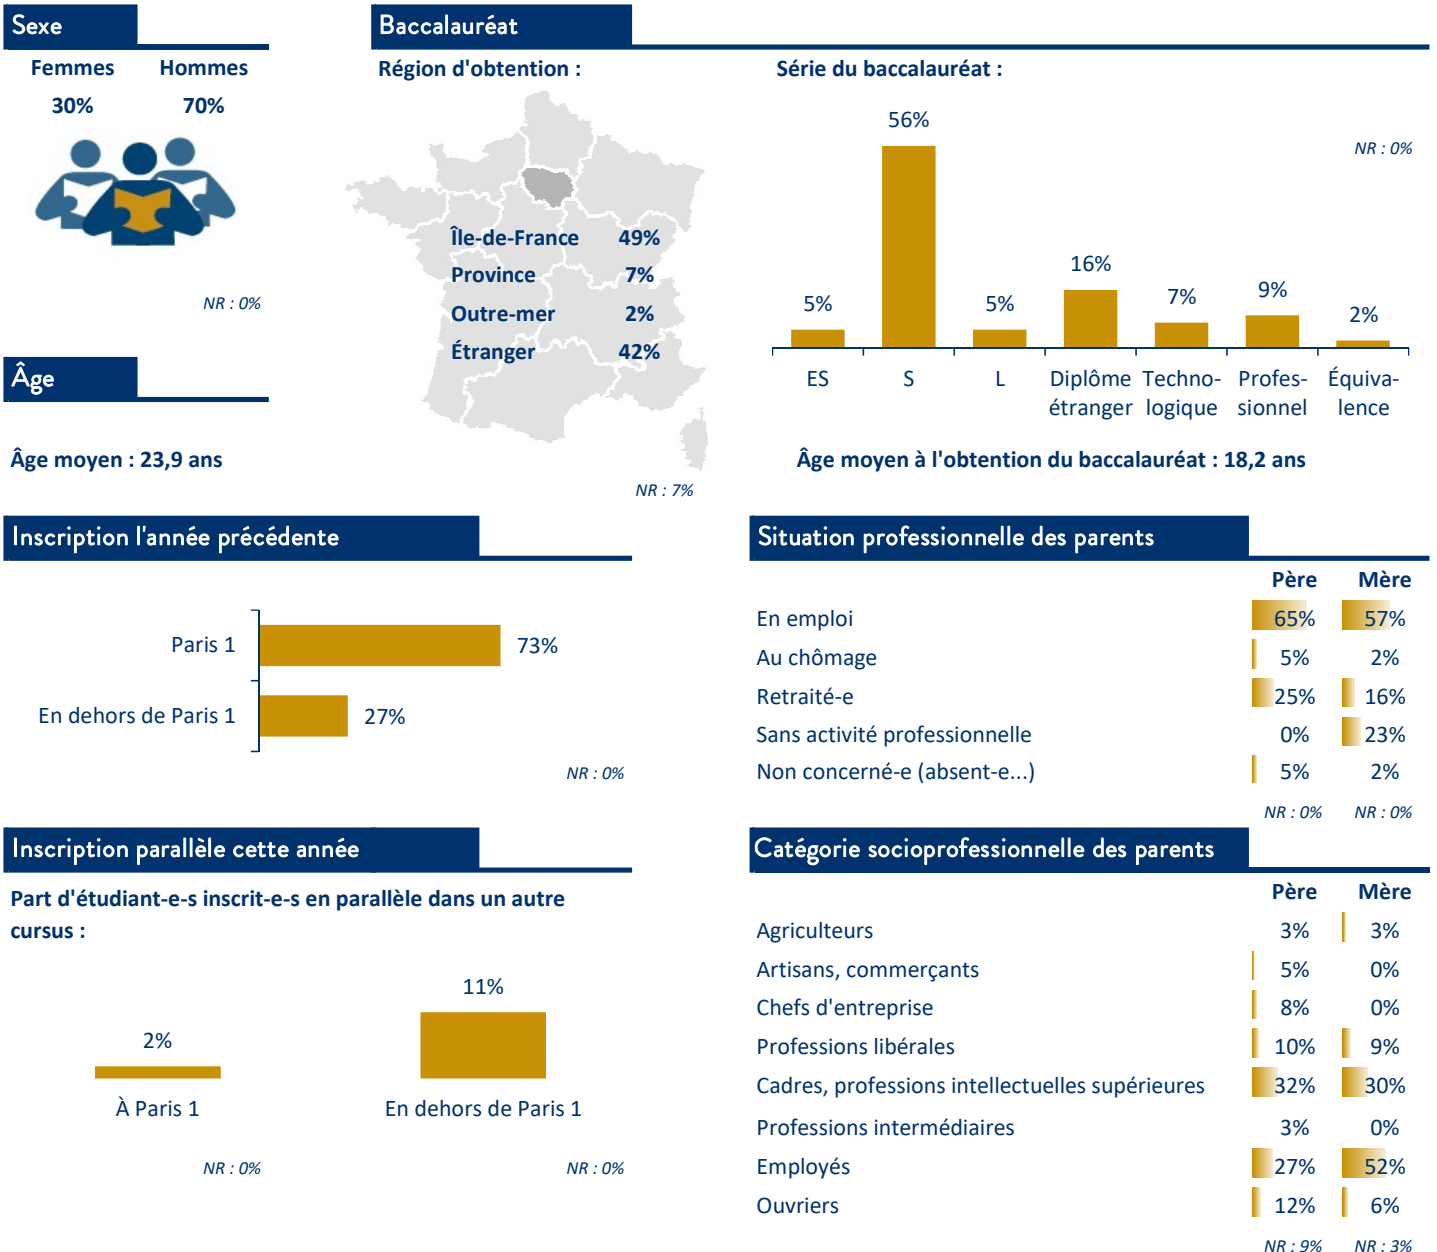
Sexe

| Femmes | Hommes |
|---|---|
| 30% | 70% |

NR : 0%

Âge

Âge moyen : 23,9 ans

Baccalauréat

Région d'obtention :

| | |
|---|---|
| Île-de-France | 49% |
| Province | 7% |
| Outre-mer | 2% |
| Étranger | 42% |

NR : 7%

Série du baccalauréat :

NR : 0%

| ES | S | L | Diplôme étranger | Technologique | Professionnel | Équivalence |
|---|---|---|---|---|---|---|
| 5% | 56% | 5% | 16% | 7% | 9% | 2% |

Âge moyen à l'obtention du baccalauréat : 18,2 ans

Inscription l'année précédente

| | |
|---|---|
| Paris 1 | 73% |
| En dehors de Paris 1 | 27% |

NR : 0%

Situation professionnelle des parents

| | Père | Mère |
|---|---|---|
| En emploi | 65% | 57% |
| Au chômage | 5% | 2% |
| Retraité-e | 25% | 16% |
| Sans activité professionnelle | 0% | 23% |
| Non concerné-e (absent-e...) | 5% | 2% |
| | NR : 0% | NR : 0% |

Inscription parallèle cette année

Part d'étudiant-e-s inscrit-e-s en parallèle dans un autre cursus :

| À Paris 1 | En dehors de Paris 1 |
|---|---|
| 2% | 11% |

NR : 0%
NR : 0%

Catégorie socioprofessionnelle des parents

| | Père | Mère |
|---|---|---|
| Agriculteurs | 3% | 3% |
| Artisans, commerçants | 5% | 0% |
| Chefs d'entreprise | 8% | 0% |
| Professions libérales | 10% | 9% |
| Cadres, professions intellectuelles supérieures | 32% | 30% |
| Professions intermédiaires | 3% | 0% |
| Employés | 27% | 52% |
| Ouvriers | 12% | 6% |
| | NR : 9% | NR : 3% |